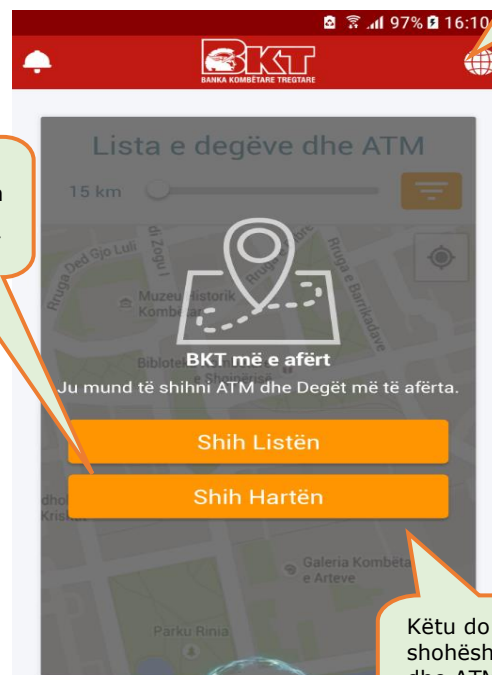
97% 16:10

BKT
BANKA KOMBËTARE TREGTARE

Lista e degëve dhe ATM

15 km

Rruga Ded Gjo Luli
Rruga e Dibres
Rruga e Barrikadave
Muzeu Historik Kombëtar
Biblioteka e Shqipërisë

BKT më e afërt
Ju mund të shihni ATM dhe Degët më të afërta.

Shih Listën

Shih Hartën

Galeria Kombëtare e Arteve

Parku Rinia

Këtu do
shohësh
dhe ATM